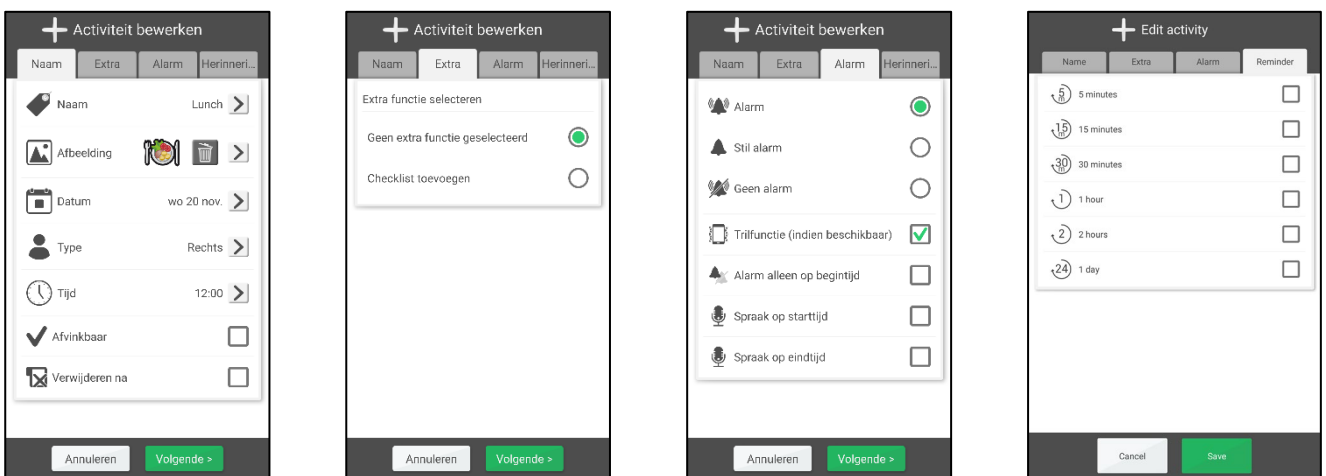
Activiteit bewerken

Naam | Extra | Alarm | Herinneri...

Naam Lunch

Afbeelding

Datum wo 20 nov.

Type Rechts

Tijd 12:00

Afvinkbaar

Verwijderen na

Annuleren Volgende >

Activiteit bewerken

Naam | Extra | Alarm | Herinneri...

Extra functie selecteren

Geen extra functie geselecteerd

Checklist toevoegen

Annuleren Volgende >

Activiteit bewerken

Naam | Extra | Alarm | Herinneri...

Alarm

Stil alarm

Geen alarm

Trilfunctie (indien beschikbaar)

Alarm alleen op begintijd

Spraak op starttijd

Spraak op eindtijd

Annuleren Volgende >

Edit activity

Name | Extra | Alarm | Reminder

5 5 minutes

15 15 minutes

30 30 minutes

1 1 hour

2 2 hours

24 1 day

Cancel Save